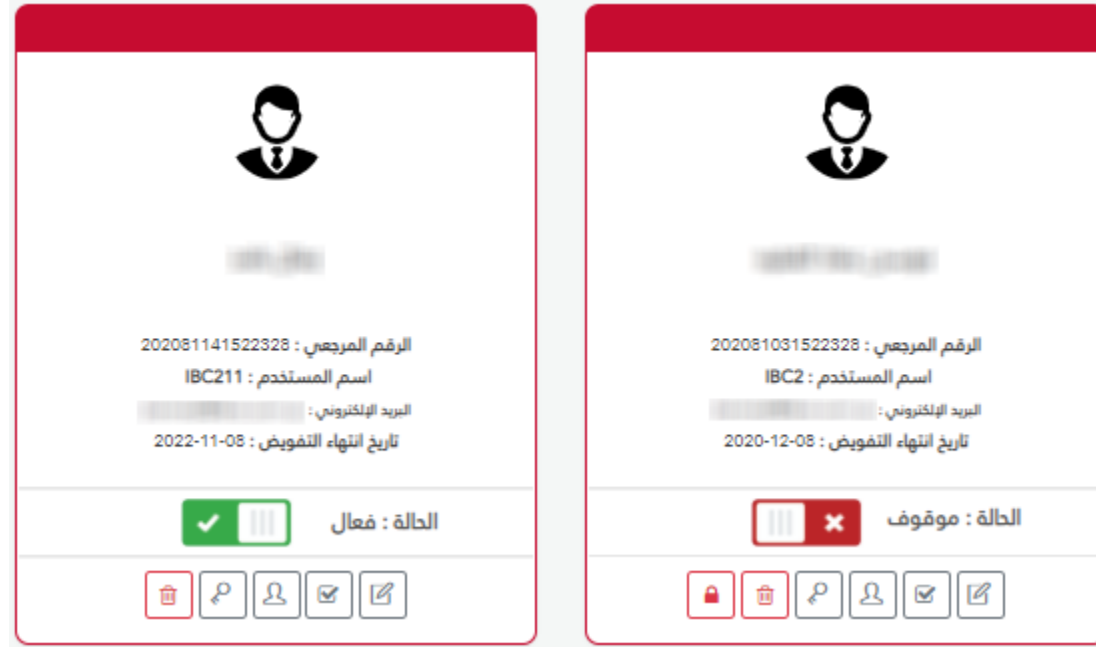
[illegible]

الرقم المرجعي : 202081031522328
اسم المستخدم : IBC2
البريد الإلكتروني : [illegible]
تاريخ انتهاء التفويض : 08-12-2020

الحالة : موقوف

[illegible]

الرقم المرجعي : 202081141522328
اسم المستخدم : IBC211
البريد الإلكتروني : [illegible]
تاريخ انتهاء التفويض : 08-11-2022

الحالة : فعال